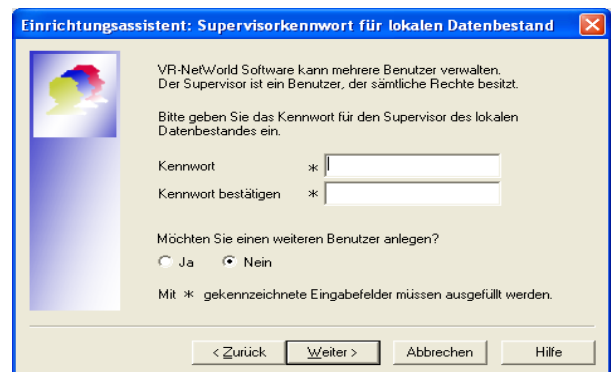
Einrichtungsassistent: Supervisorkennwort für lokalen Datenbestand

VR-NetWorld Software kann mehrere Benutzer verwalten. Der Supervisor ist ein Benutzer, der sämtliche Rechte besitzt.

Bitte geben Sie das Kennwort für den Supervisor des lokalen Datenbestandes ein.

Kennwort *

Kennwort bestätigen *

Möchten Sie einen weiteren Benutzer anlegen?

Ja

Nein

Mit * gekennzeichnete Eingabefelder müssen ausgefüllt werden.

< Zurück

Weiter >

Abbrechen

Hilfe